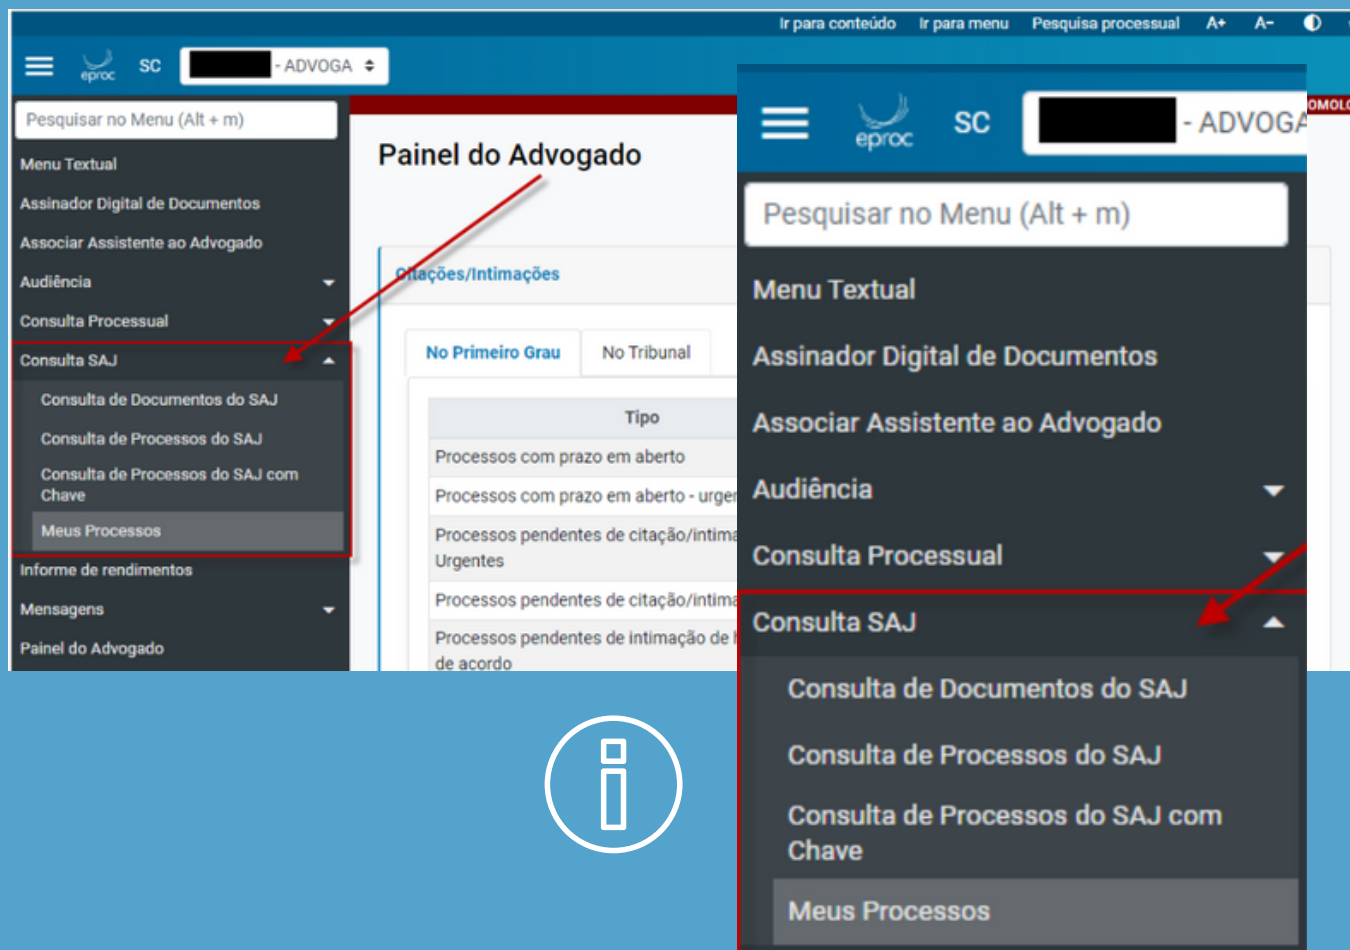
Ir para conteúdo Ir para menu Pesquisa processual A+ A− ◐

eproc SC - ADVOGA

Pesquisar no Menu (Alt + m)

Menu Textual

Assinador Digital de Documentos

Associar Assistente ao Advogado

Audiência

Consulta Processual

Consulta SAJ

Consulta de Documentos do SAJ

Consulta de Processos do SAJ

Consulta de Processos do SAJ com Chave

Meus Processos

Informe de rendimentos

Mensagens

Painel do Advogado

OMOL

Painel do Advogado

Citações/Intimações

No Primeiro Grau | No Tribunal

| Tipo |
|---|
| Processos com prazo em aberto |
| Processos com prazo em aberto - urgen |
| Processos pendentes de citação/intima Urgentes |
| Processos pendentes de citação/intima |
| Processos pendentes de intimação de de acordo |

eproc SC - ADVOGA

Pesquisar no Menu (Alt + m)

Menu Textual

Assinador Digital de Documentos

Associar Assistente ao Advogado

Audiência

Consulta Processual

Consulta SAJ

Consulta de Documentos do SAJ

Consulta de Processos do SAJ

Consulta de Processos do SAJ com Chave

Meus Processos